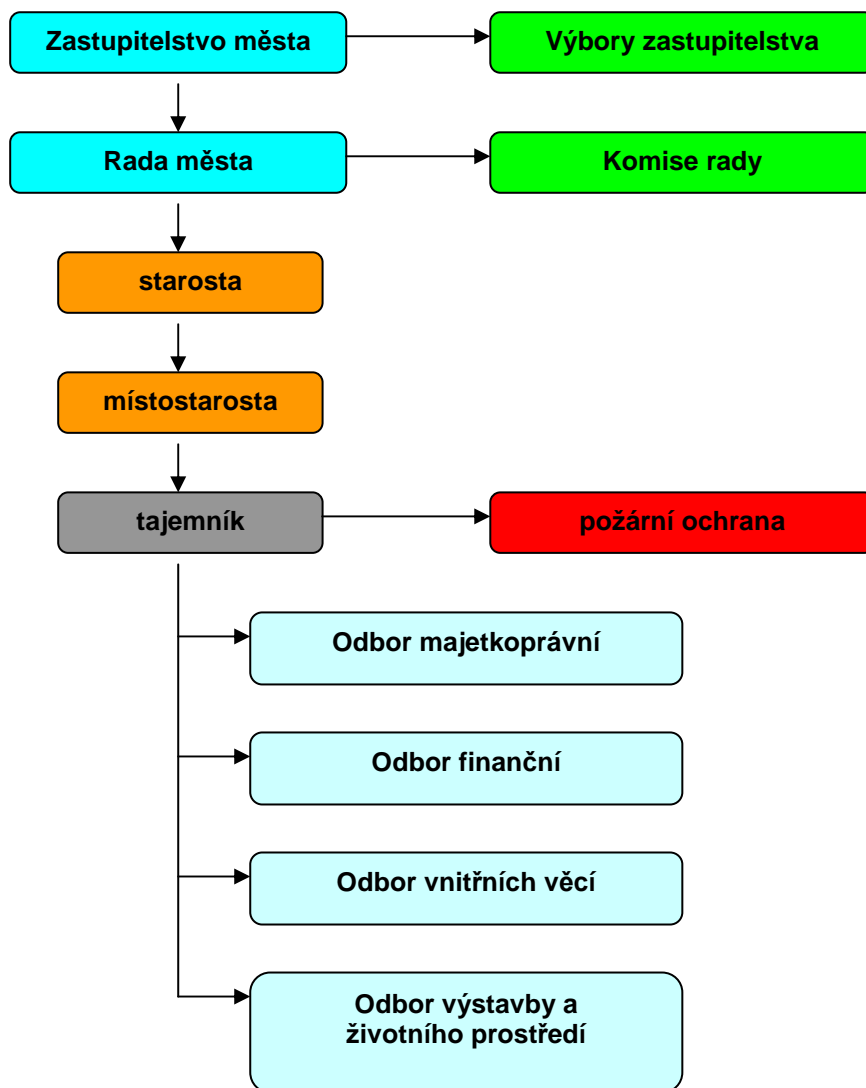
Zastupitelstvo města

Výbory zastupitelstva

Rada města

Komise rady

starosta

místostarosta

tajemník

požární ochrana

Odbor majetkoprávní

Odbor finanční

Odbor vnitřních věcí

Odbor výstavby a životního prostředí